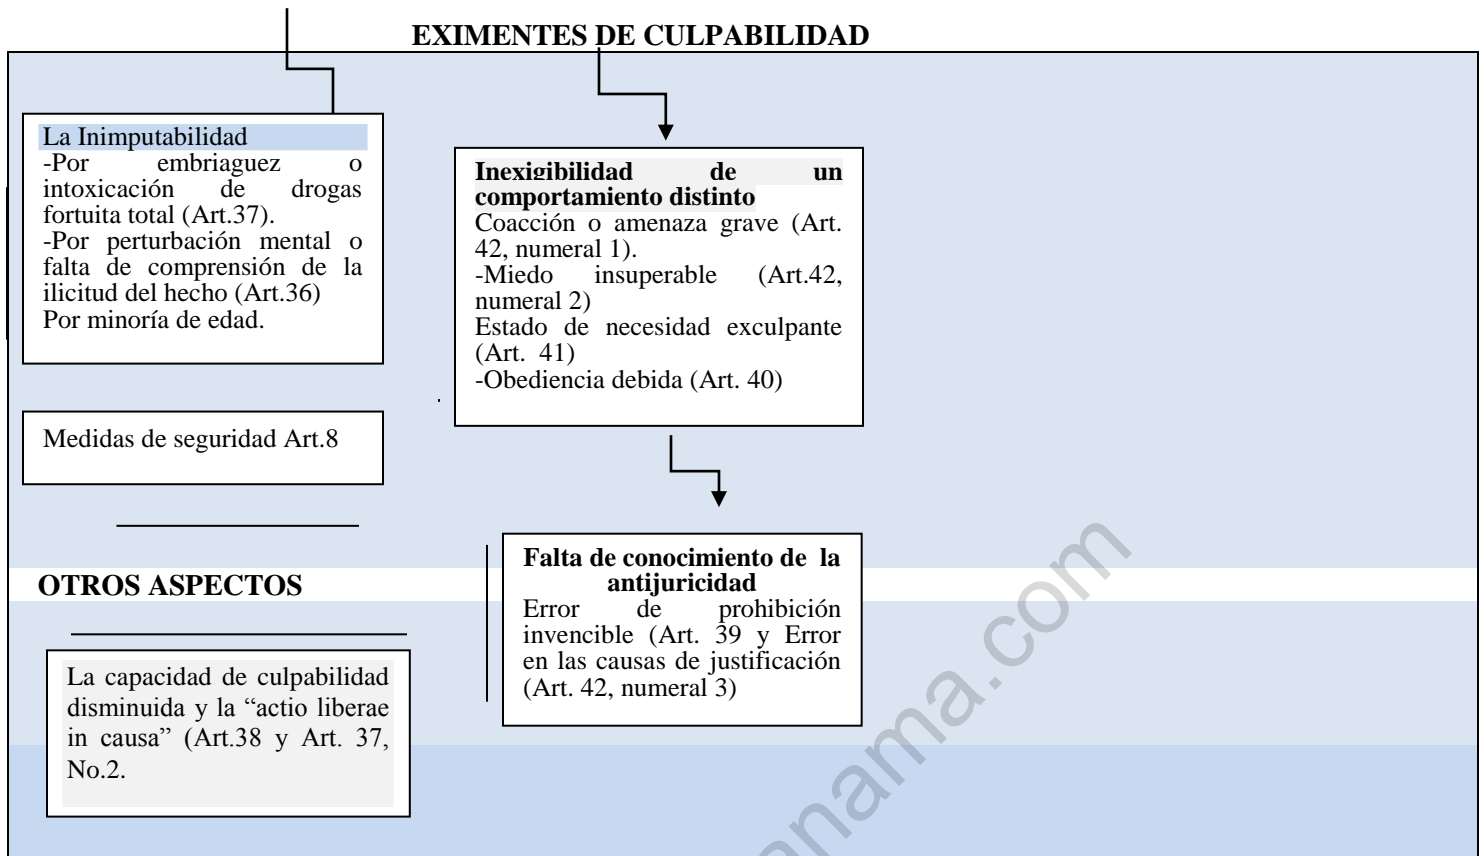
EXIMENTES DE CULPABILIDAD

La Inimputabilidad
-Por embriaguez o intoxicación de drogas fortuita total (Art.37).
-Por perturbación mental o falta de comprensión de la ilicitud del hecho (Art.36)
Por minoría de edad.

Inexigibilidad de un comportamiento distinto
Coacción o amenaza grave (Art. 42, numeral 1).
-Miedo insuperable (Art.42, numeral 2)
Estado de necesidad exculpante (Art. 41)
-Obediencia debida (Art. 40)

Medidas de seguridad Art.8

Falta de conocimiento de la antijuricidad
Error de prohibición invencible (Art. 39 y Error en las causas de justificación (Art. 42, numeral 3)

OTROS ASPECTOS

La capacidad de culpabilidad disminuida y la "actio liberae in causa" (Art.38 y Art. 37, No.2.

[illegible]nama.com